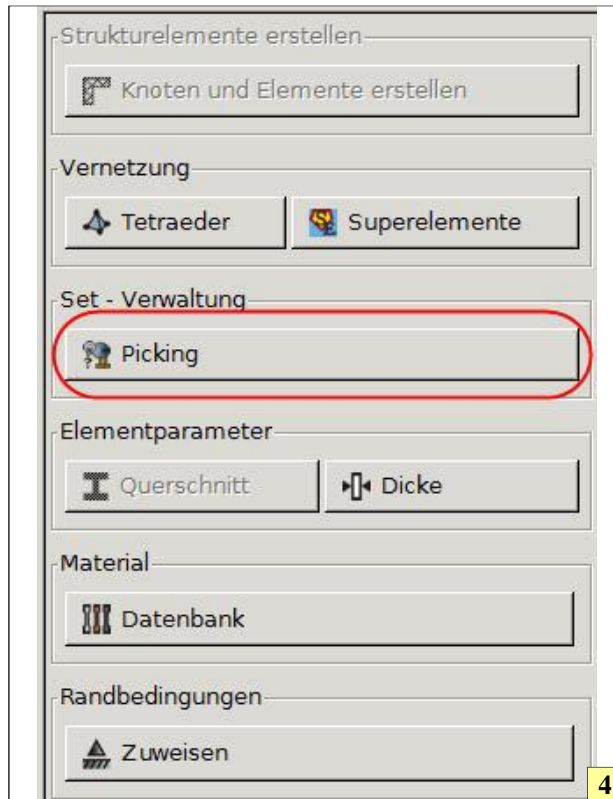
Strukturelemente erstellen
Knoten und Elemente erstellen

Vernetzung
Tetraeder
Superelemente

Set - Verwaltung
Picking

Elementparameter
Querschnitt
Dicke

Material
Datenbank

Randbedingungen
Zuweisen

4